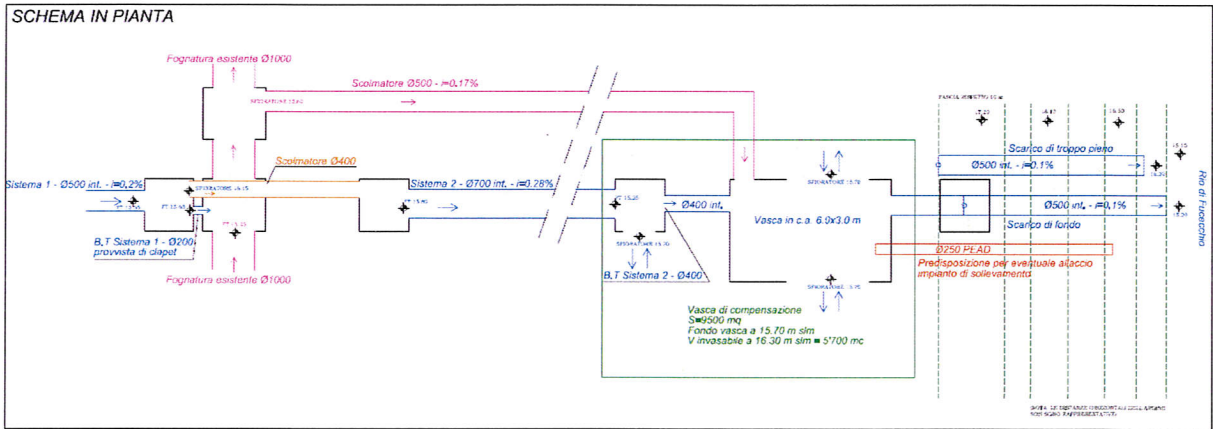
SCHEMA IN PIANTA

Fognatura esistente Ø1000

Scolmatore Ø500 - i=0.17%

Scolmatore Ø400

Sistema 1 - Ø500 int. - i=0.2%

Sistema 2 - Ø700 int. - i=0.28%

B.T Sistema 1 - Ø200 provvista di clapet

Fognatura esistente Ø1000

Ø400 int.

Vasca in c.a. 6.9x3.0 m

B.T Sistema 2 - Ø400

Scarico di troppo pieno

Ø500 int. - i=0.1%

Ø500 int. - i=0.1%

Scarico di fondo

Ø250 PEAD

Predisposizione per eventuale allaccio impianto di sollevamento

Rio di Fucecchio

Vasca di compensazione
S=9500 mq
Fondo vasca a 15.70 m slm
V invasabile a 16.30 m slm = 5700 mc

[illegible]